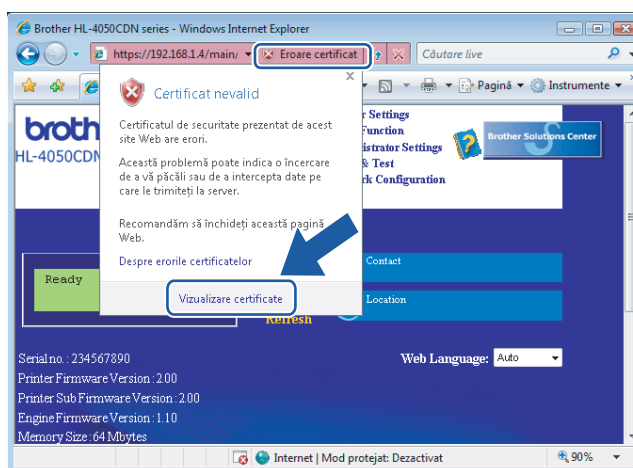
Brother HL-4050CDN series - Windows Internet Explorer

https://192.168.1.4/main/

Eroare certificat

Căutare live

Pagină

Instrumente

Certificat nevalid

Certificatul de securitate prezentat de acest site Web are erori.

Această problemă poate indica o încercare de a vă păcăli sau de a intercepta date pe care le trimiteți la server.

Recomandăm să închideți această pagină Web.

Despre erorile certificatelor

Vizualizare certificate

broth

HL-4050CDN

r Settings
Function
istrator Settings
& Test
rk Configuration

Brother Solutions Center

Ready

Contact

Location

Refresh

Serial no. : 234567890
Printer Firmware Version : 2.00
Printer Sub Firmware Version : 2.00
Engine Firmware Version : 1.10
Memory Size : 64 Mbytes

Web Language: Auto

Internet | Mod protejat: Dezactivat

90%